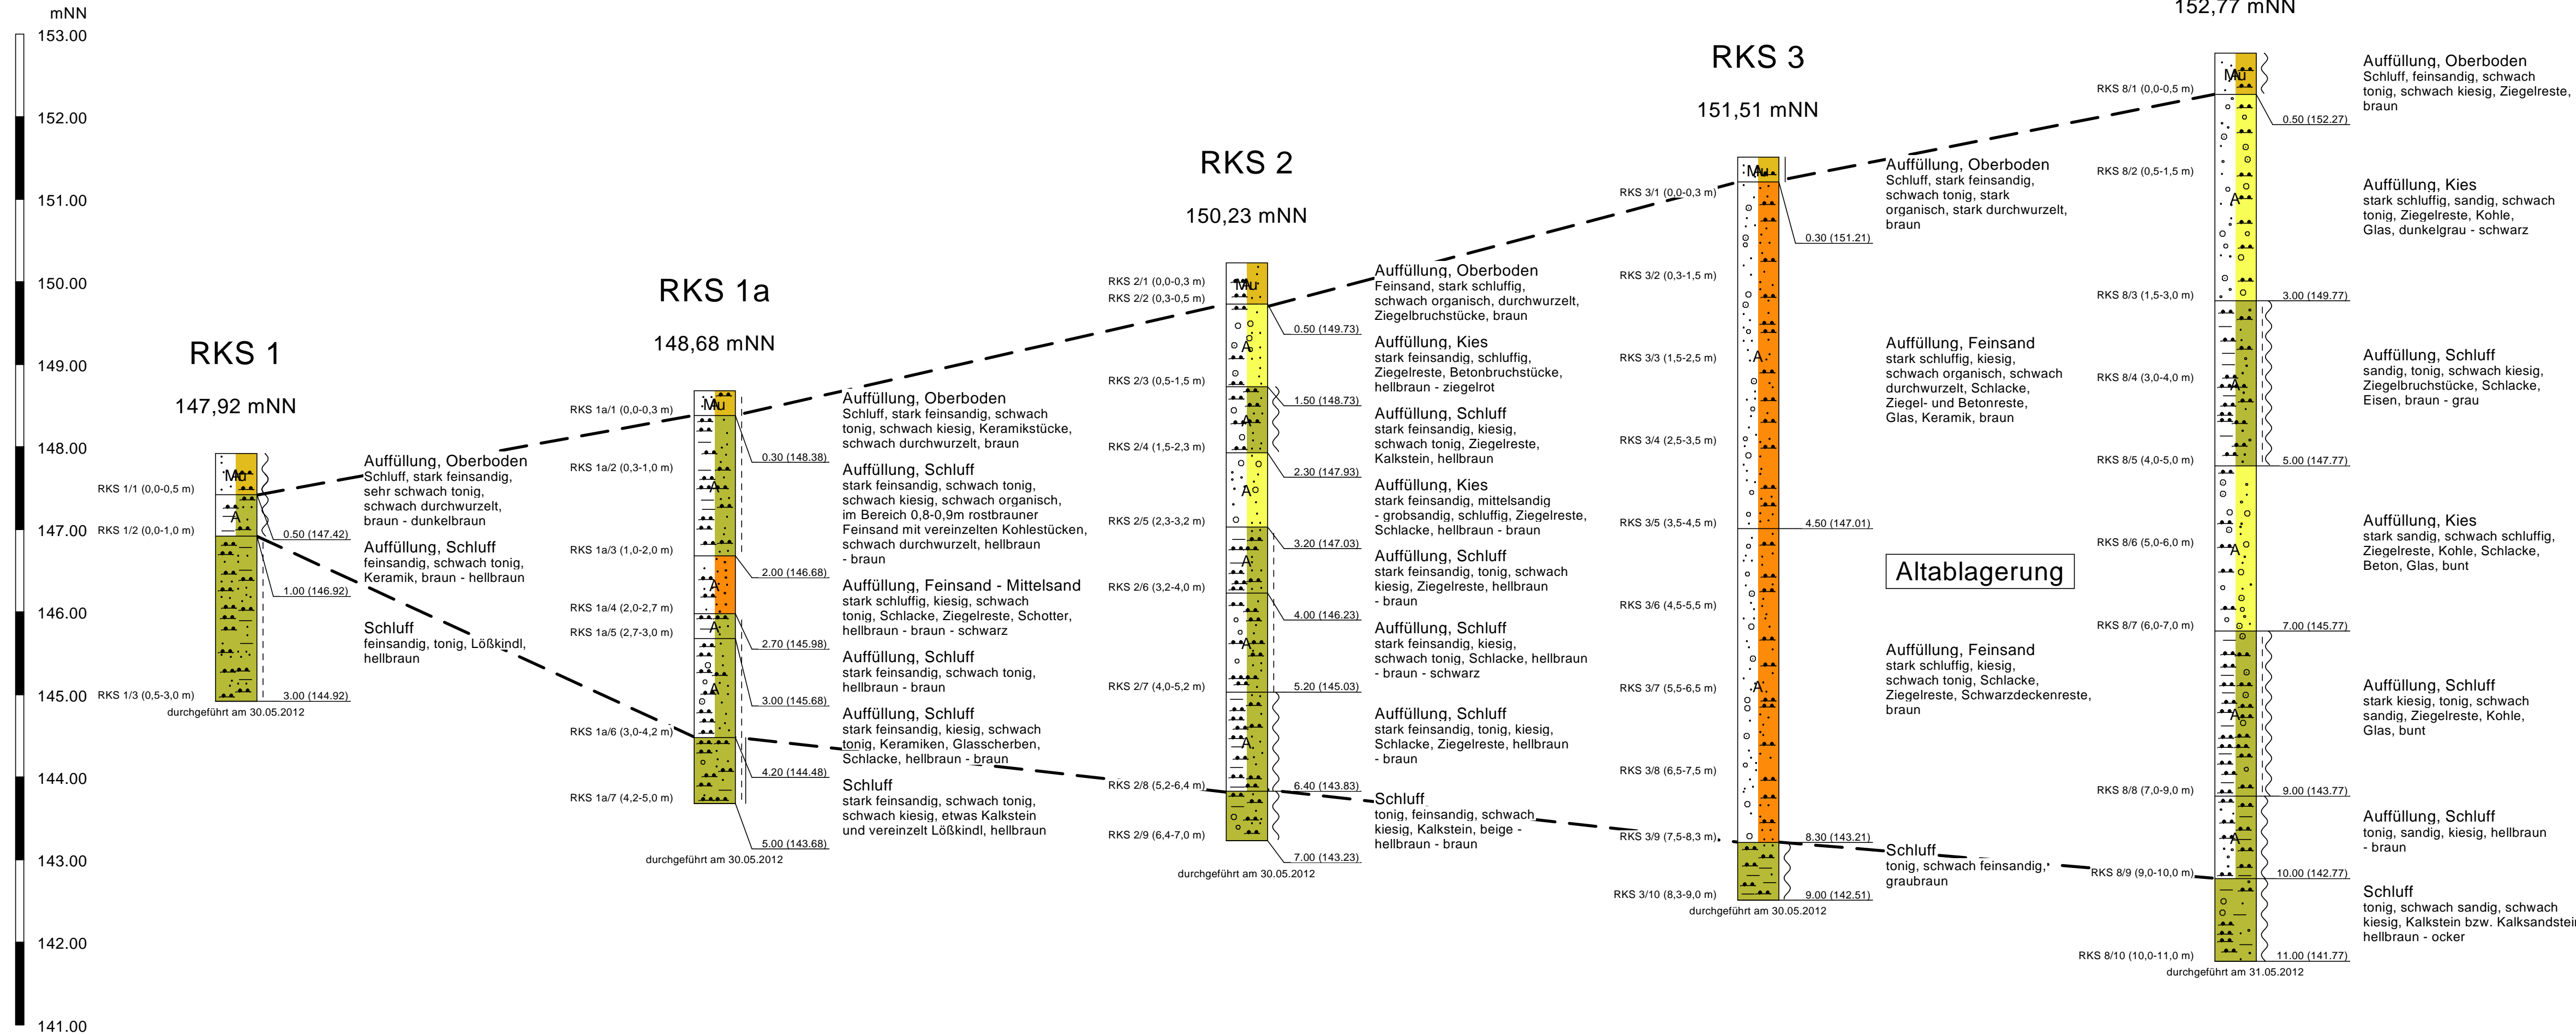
mNN
153.00
152.00
151.00
150.00
149.00
148.00
147.00
146.00
145.00
144.00
143.00
142.00
141.00

RKS 1

147,92 mNN

Mu
A

RKS 1/1 (0,0-0,5 m)
RKS 1/2 (0,0-1,0 m)
RKS 1/3 (0,5-3,0 m)

0.50 (147.42)
1.00 (146.92)
3.00 (144.92)

durchgeführt am 30.05.2012

Auffüllung, Oberboden
Schluff, stark feinsandig, sehr schwach tonig, schwach durchwurzelt, braun - dunkelbraun

Auffüllung, Schluff
feinsandig, schwach tonig, Keramik, braun - hellbraun

Schluff
feinsandig, tonig, Lößkindl, hellbraun

RKS 1a

148,68 mNN

Mu
A
A
A

RKS 1a/1 (0,0-0,3 m)
RKS 1a/2 (0,3-1,0 m)
RKS 1a/3 (1,0-2,0 m)
RKS 1a/4 (2,0-2,7 m)
RKS 1a/5 (2,7-3,0 m)
RKS 1a/6 (3,0-4,2 m)
RKS 1a/7 (4,2-5,0 m)

0.30 (148.38)
2.00 (146.68)
2.70 (145.98)
3.00 (145.68)
4.20 (144.48)
5.00 (143.68)

durchgeführt am 30.05.2012

Auffüllung, Oberboden
Schluff, stark feinsandig, schwach tonig, schwach kiesig, Keramikstücke, schwach durchwurzelt, braun

Auffüllung, Schluff
stark feinsandig, schwach tonig, schwach kiesig, schwach organisch, im Bereich 0,8-0,9m rostbrauner Feinsand mit vereinzelten Kohlestücken, schwach durchwurzelt, hellbraun - braun

Auffüllung, Feinsand - Mittelsand
stark schluffig, kiesig, schwach tonig, Schlacke, Ziegelreste, Schotter, hellbraun - braun - schwarz

Auffüllung, Schluff
stark feinsandig, schwach tonig, hellbraun - braun

Auffüllung, Schluff
stark feinsandig, kiesig, schwach tonig, Keramiken, Glasscherben, Schlacke, hellbraun - braun

Schluff
stark feinsandig, schwach tonig, schwach kiesig, etwas Kalkstein und vereinzelt Lößkindl, hellbraun

RKS 2

150,23 mNN

Mu
A
A
A
A
A
A

RKS 2/1 (0,0-0,3 m)
RKS 2/2 (0,3-0,5 m)
RKS 2/3 (0,5-1,5 m)
RKS 2/4 (1,5-2,3 m)
RKS 2/5 (2,3-3,2 m)
RKS 2/6 (3,2-4,0 m)
RKS 2/7 (4,0-5,2 m)
RKS 2/8 (5,2-6,4 m)
RKS 2/9 (6,4-7,0 m)

0.50 (149.73)
1.50 (148.73)
2.30 (147.93)
3.20 (147.03)
4.00 (146.23)
5.20 (145.03)
6.40 (143.83)
7.00 (143.23)

durchgeführt am 30.05.2012

Auffüllung, Oberboden
Feinsand, stark schluffig, schwach organisch, durchwurzelt, Ziegelbruchstücke, braun

Auffüllung, Kies
stark feinsandig, schluffig, Ziegelreste, Betonbruchstücke, hellbraun - ziegelrot

Auffüllung, Schluff
stark feinsandig, kiesig, schwach tonig, Ziegelreste, Kalkstein, hellbraun

Auffüllung, Kies
stark feinsandig, mittelsandig - grobsandig, schluffig, Ziegelreste, Schlacke, hellbraun - braun

Auffüllung, Schluff
stark feinsandig, tonig, schwach kiesig, Ziegelreste, hellbraun - braun

Auffüllung, Schluff
stark feinsandig, kiesig, schwach tonig, Schlacke, hellbraun - braun - schwarz

Auffüllung, Schluff
stark feinsandig, tonig, kiesig, Schlacke, Ziegelreste, hellbraun - braun

Schluff
tonig, feinsandig, schwach kiesig, Kalkstein, beige - hellbraun - braun

RKS 3

151,51 mNN

Mu
A
A

RKS 3/1 (0,0-0,3 m)
RKS 3/2 (0,3-1,5 m)
RKS 3/3 (1,5-2,5 m)
RKS 3/4 (2,5-3,5 m)
RKS 3/5 (3,5-4,5 m)
RKS 3/6 (4,5-5,5 m)
RKS 3/7 (5,5-6,5 m)
RKS 3/8 (6,5-7,5 m)
RKS 3/9 (7,5-8,3 m)
RKS 3/10 (8,3-9,0 m)

0.30 (151.21)
4.50 (147.01)
8.30 (143.21)
9.00 (142.51)

durchgeführt am 30.05.2012

Auffüllung, Oberboden
Schluff, stark feinsandig, schwach tonig, stark organisch, stark durchwurzelt, braun

Auffüllung, Feinsand
stark schluffig, kiesig, schwach organisch, schwach durchwurzelt, Schlacke, Ziegel- und Betonreste, Glas, Keramik, braun

Altablagerung

Auffüllung, Feinsand
stark schluffig, kiesig, schwach tonig, Schlacke, Ziegelreste, Schwarzdeckenreste, braun

Schluff
tonig, schwach feinsandig, graubraun

152,77 mNN

Mu
A
A
A
A
A

RKS 8/1 (0,0-0,5 m)
RKS 8/2 (0,5-1,5 m)
RKS 8/3 (1,5-3,0 m)
RKS 8/4 (3,0-4,0 m)
RKS 8/5 (4,0-5,0 m)
RKS 8/6 (5,0-6,0 m)
RKS 8/7 (6,0-7,0 m)
RKS 8/8 (7,0-9,0 m)
RKS 8/9 (9,0-10,0 m)
RKS 8/10 (10,0-11,0 m)

0.50 (152.27)
3.00 (149.77)
5.00 (147.77)
7.00 (145.77)
9.00 (143.77)
10.00 (142.77)
11.00 (141.77)

durchgeführt am 31.05.2012

Auffüllung, Oberboden
Schluff, feinsandig, schwach tonig, schwach kiesig, Ziegelreste, braun

Auffüllung, Kies
stark schluffig, sandig, schwach tonig, Ziegelreste, Kohle, Glas, dunkelgrau - schwarz

Auffüllung, Schluff
sandig, tonig, schwach kiesig, Ziegelbruchstücke, Schlacke, Eisen, braun - grau

Auffüllung, Kies
stark sandig, schwach schluffig, Ziegelreste, Kohle, Schlacke, Beton, Glas, bunt

Auffüllung, Schluff
stark kiesig, tonig, schwach sandig, Ziegelreste, Kohle, Glas, bunt

Auffüllung, Schluff
tonig, sandig, kiesig, hellbraun - braun

Schluff
tonig, schwach sandig, schwach kiesig, Kalkstein bzw. Kalksandstein, hellbraun - ocker